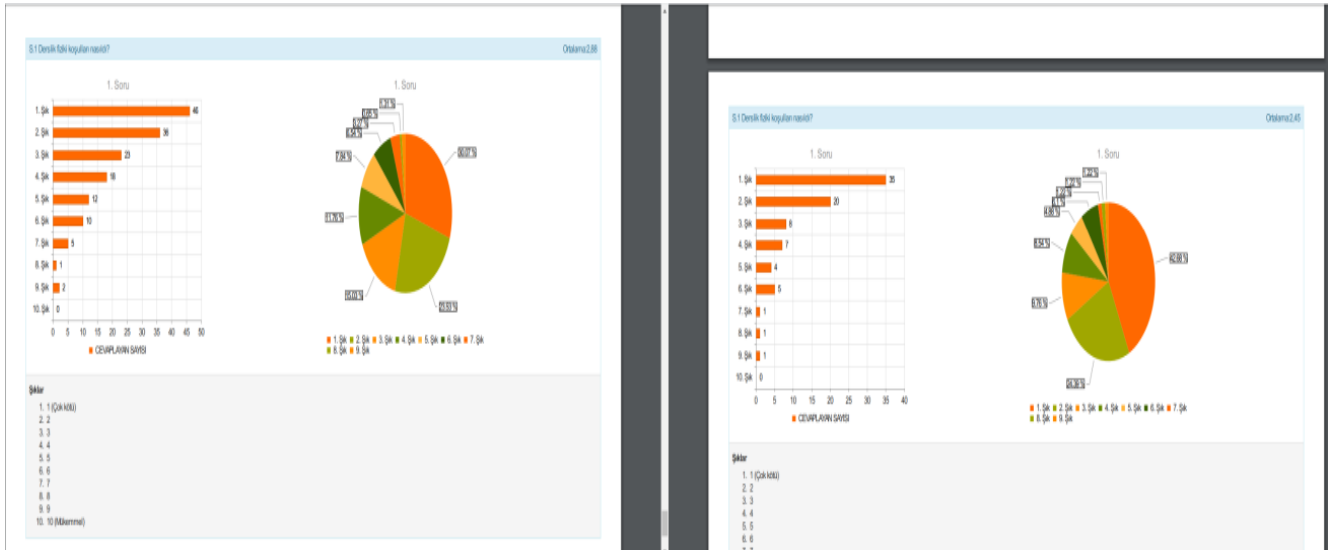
S.1 Dersilk fiziki koşulları nasıldı?

Ortalama:2,88

1. Soru

| | |
|---|---|
| 1. Şık | 46 |
| 2. Şık | 36 |
| 3. Şık | 23 |
| 4. Şık | 18 |
| 5. Şık | 12 |
| 6. Şık | 10 |
| 7. Şık | 5 |
| 8. Şık | 1 |
| 9. Şık | 2 |
| 10. Şık | 0 |

0 5 10 15 20 25 30 35 40 45 50

CEVAPLAYAN SAYISI

1. Soru

30,07 %
23,53 %
15,03 %
11,76 %
7,84 %
6,54 %
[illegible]
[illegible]
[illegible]

1. Şık 2. Şık 3. Şık 4. Şık 5. Şık 6. Şık 7. Şık 8. Şık 9. Şık

Şıklar
1. 1 (Çok kötü)
2. 2
3. 3
4. 4
5. 5
6. 6
7. 7
8. 8
9. 9
10. 10 (Mükemmel)

S.1 Dersilk fiziki koşulları nasıldı?

Ortalama:2,45

1. Soru

| | |
|---|---|
| 1. Şık | 35 |
| 2. Şık | 20 |
| 3. Şık | 8 |
| 4. Şık | 7 |
| 5. Şık | 4 |
| 6. Şık | 5 |
| 7. Şık | 1 |
| 8. Şık | 1 |
| 9. Şık | 1 |
| 10. Şık | 0 |

0 5 10 15 20 25 30 35 40

CEVAPLAYAN SAYISI

1. Soru

42,68 %
24,39 %
9,76 %
8,54 %
4,88 %
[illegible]
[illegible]
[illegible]
1,22 %

1. Şık 2. Şık 3. Şık 4. Şık 5. Şık 6. Şık 7. Şık 8. Şık 9. Şık

Şıklar
1. 1 (Çok kötü)
2. 2
3. 3
4. 4
5. 5
6. 6
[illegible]